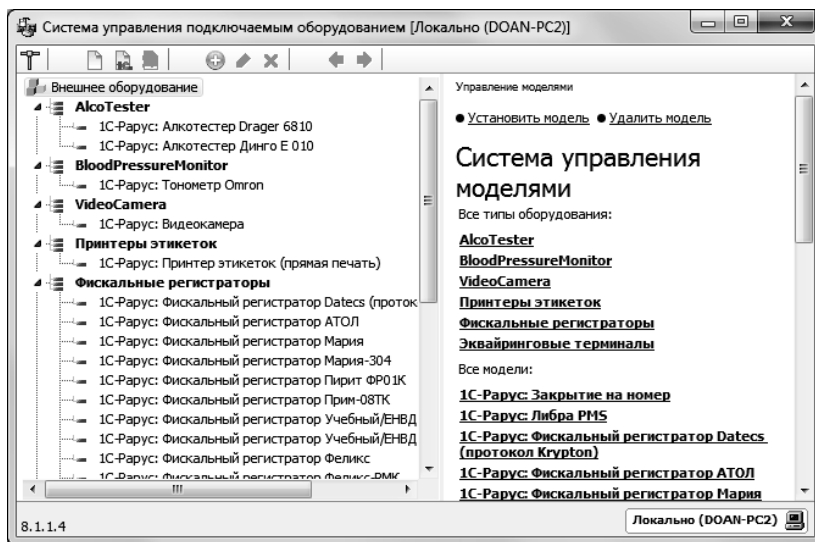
Система управления подключаемым оборудованием [Локально (DOAN-PC2)]

Внешнее оборудование
AlcoTester
1С-Рарус: Алкотестер Drager 6810
1С-Рарус: Алкотестер Динго Е 010
BloodPressureMonitor
1С-Рарус: Тонометр Omron
VideoCamera
1С-Рарус: Видеокамера
Принтеры этикеток
1С-Рарус: Принтер этикеток (прямая печать)
Фискальные регистраторы
1С-Рарус: Фискальный регистратор Datecs (проток
1С-Рарус: Фискальный регистратор АТОЛ
1С-Рарус: Фискальный регистратор Мария
1С-Рарус: Фискальный регистратор Мария-304
1С-Рарус: Фискальный регистратор Пирит ФР01К
1С-Рарус: Фискальный регистратор Прим-08ТК
1С-Рарус: Фискальный регистратор Учебный/ЕНВД
1С-Рарус: Фискальный регистратор Учебный/ЕНВД
1С-Рарус: Фискальный регистратор Феликс
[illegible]

Управление моделями

● Установить модель ● Удалить модель

Система управления моделями

Все типы оборудования:

AlcoTester
BloodPressureMonitor
VideoCamera
Принтеры этикеток
Фискальные регистраторы
Эквайринговые терминалы

Все модели:

1С-Рарус: Закрытие на номер
1С-Рарус: Либра PMS
1С-Рарус: Фискальный регистратор Datecs (протокол Krypton)
1С-Рарус: Фискальный регистратор АТОЛ
1С-Рарус: Фискальный регистратор Мария

8.1.1.4
Локально (DOAN-PC2)